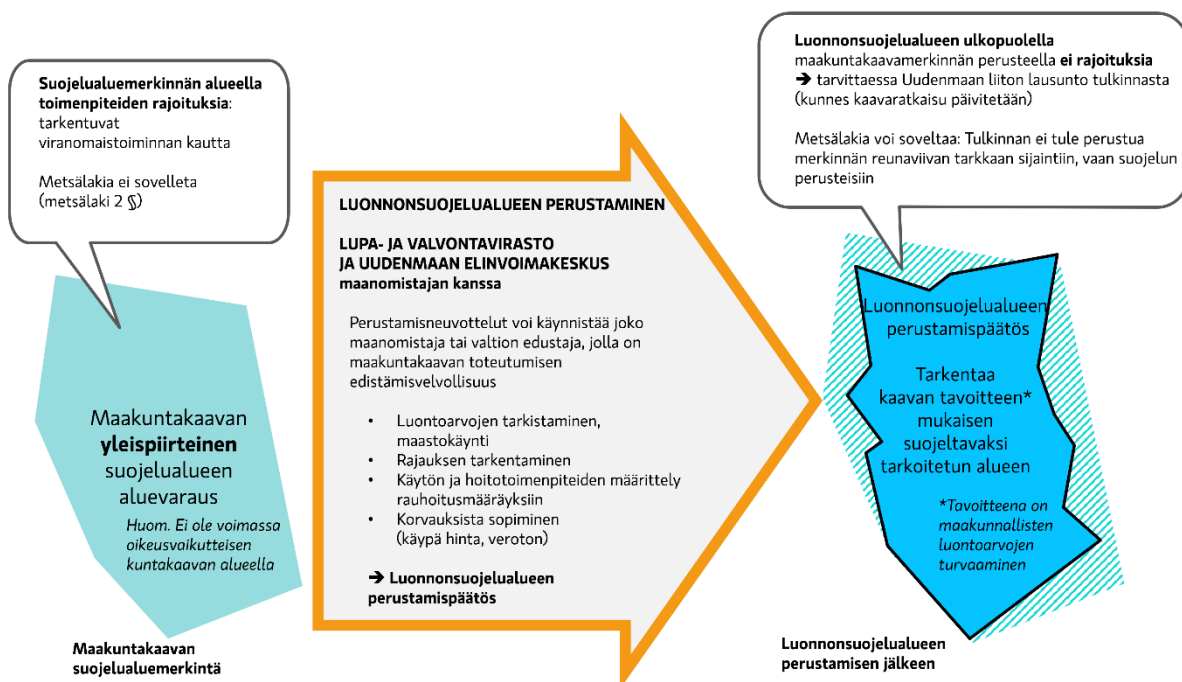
Suojelualuemerkinnän alueella toimenpiteiden rajoituksia: tarkentuvat viranomaistoiminnan kautta

Metsälakia ei sovelleta (metsälaki 2 §)

Maakuntakaavan yleispiirteinen suojelualueen aluevaraus

Huom. Ei ole voimassa oikeusvaikutteisen kuntakaavan alueella

Maakuntakaavan suojelualuemerkintä

LUONNONSUOJELUALUEEN PERUSTAMINEN

LUPA- JA VALVONTAVIRASTO JA UUDENMAAN ELINVOIMAKESKUS maanomistajan kanssa

Perustamisneuvottelut voi käynnistää joko maanomistaja tai valtion edustaja, jolla on maakuntakaavan toteutumisen edistämisvelvollisuus

• Luontoarvojen tarkistaminen, maastokäynti
• Rajauksen tarkentaminen
• Käytön ja hoitotoimenpiteiden määrittely rauhoitusmääräyksiin
• Korvauksista sopiminen (käypä hinta, veroton)

➔ Luonnonsuojelualueen perustamispäätös

Luonnonsuojelualueen ulkopuolella maakuntakaavamerkinnän perusteella ei rajoituksia
➔ tarvittaessa Uudenmaan liiton lausunto tulkinnasta (kunnes kaavaratkaisu päivitetään)

Metsälakia voi soveltaa: Tulkinnan ei tule perustua merkinnän reunaviivan tarkkaan sijaintiin, vaan suojelun perusteisiin

Luonnonsuojelualueen perustamispäätös

Tarkentaa kaavan tavoitteen* mukaisen suojeltavaksi tarkoitetun alueen

*Tavoitteena on maakunnallisten luontoarvojen turvaaminen

Luonnonsuojelualueen perustamisen jälkeen